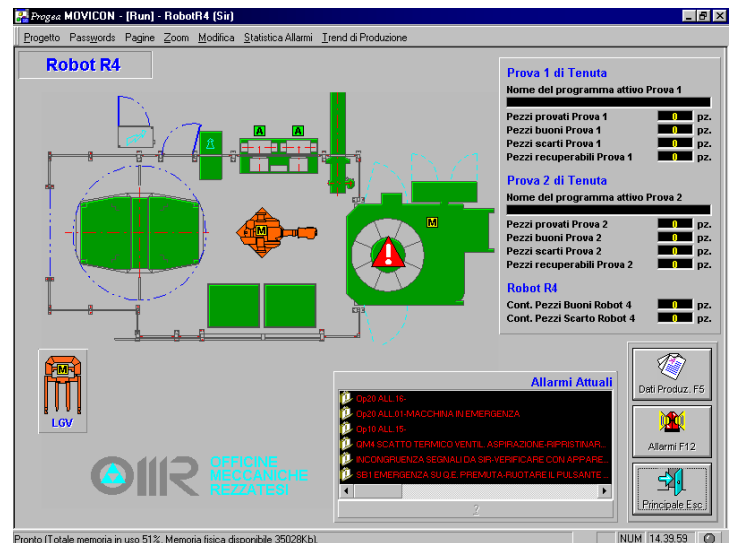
Progea MOVICON - [Run] - RobotR4 (Sir)

Progetto Passwords Pagine Zoom Modifica Statistica Allarmi Trend di Produzione

Robot R4

A A

M

M

Prova 1 di Tenuta
Nome del programma attivo Prova 1

| | | |
|---|---|---|
| Pezzi provati Prova 1 | 0 | pz. |
| Pezzi buoni Prova 1 | 0 | pz. |
| Pezzi scarti Prova 1 | 0 | pz. |
| Pezzi recuperabili Prova 1 | 0 | pz. |

Prova 2 di Tenuta
Nome del programma attivo Prova 2

| | | |
|---|---|---|
| Pezzi provati Prova 2 | 0 | pz. |
| Pezzi buoni Prova 2 | 0 | pz. |
| Pezzi scarti Prova 2 | 0 | pz. |
| Pezzi recuperabili Prova 2 | 0 | pz. |

Robot R4

| | | |
|---|---|---|
| Cont. Pezzi Buoni Robot 4 | 0 | pz. |
| Cont. Pezzi Scarto Robot 4 | 0 | pz. |

M
LGV

OMR OFFICINE MECCANICHE REZZATESI

Allarmi Attuali
Op20 ALL.18-
Op20 ALL.01-MACCHINA IN EMERGENZA
Op10 ALL.18-
QM4 SCATTO TERMICO VENTIL. ASPIRAZIONE RIPRISTINAR...
INCONGRUENZA SEGNALI DA SIR-VERIFICARE CON APPARE...
SB1 EMERGENZA SU Q.E. PREMUTA-RUOTARE IL PULSANTE...

?

Dati Produz. F5

Allarmi F12

Principale Esc

Pronto (Totale memoria in uso 51%, Memoria fisica disponibile 35028Kb).

NUM 14.39.59